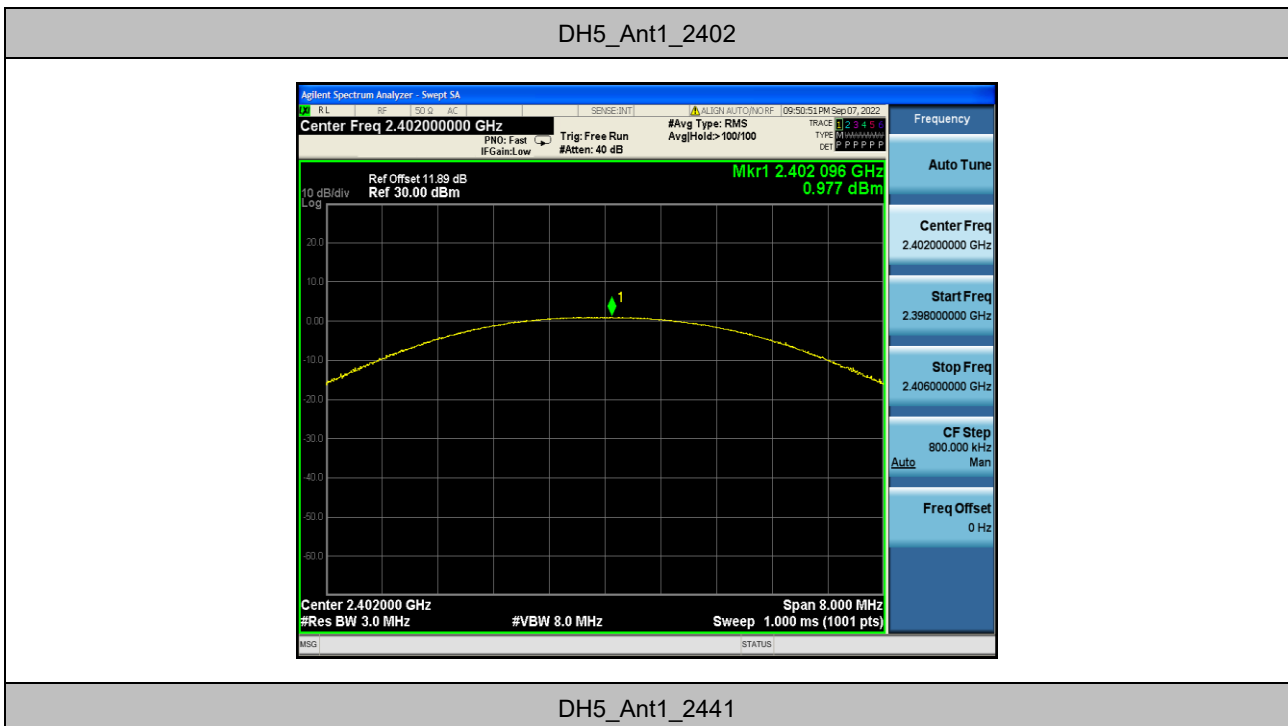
DH5_Ant1_2402

Agilent Spectrum Analyzer - Swept SA

RL RF 50 Ω AC SENSE:INT ALIGN AUTO/NO RF 09:50:51 PM Sep 07, 2022

Center Freq 2.402000000 GHz

PNO: Fast IFGain:Low

Trig: Free Run #Atten: 40 dB

#Avg Type: RMS Avg|Hold:> 100/100

TRACE 1 2 3 4 5 6 TYPE M DET P P P P P P

Frequency

Ref Offset 11.89 dB
10 dB/div Ref 30.00 dBm
Log

Mkr1 2.402 096 GHz
0.977 dBm

20.0
10.0
0.00
-10.0
-20.0
-30.0
-40.0
-50.0
-60.0

1

Center 2.402000 GHz
#Res BW 3.0 MHz
#VBW 8.0 MHz
Span 8.000 MHz
Sweep 1.000 ms (1001 pts)

Auto Tune

Center Freq
2.402000000 GHz

Start Freq
2.398000000 GHz

Stop Freq
2.406000000 GHz

CF Step
800.000 kHz
Auto Man

Freq Offset
0 Hz

MSG STATUS

DH5_Ant1_2441